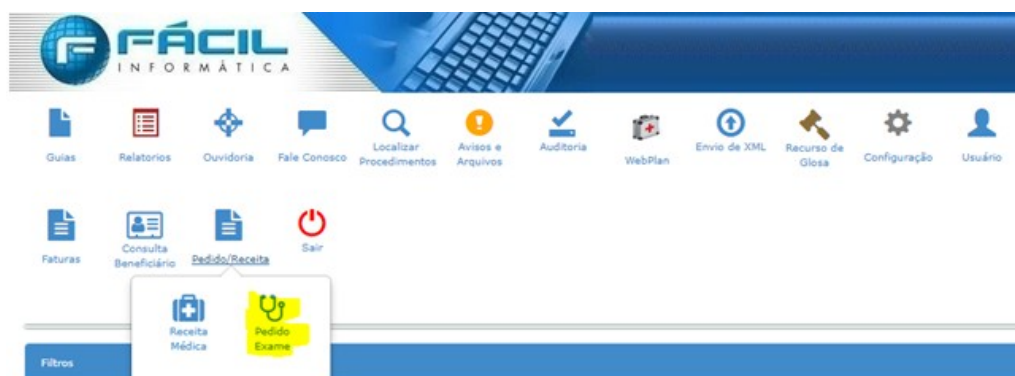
FÁCIL
INFORMÁTICA

Guias
Relatorios
Ouvidoria
Fale Conosco
Localizar Procedimentos
Avisos e Arquivos
Auditoria
WebPlan
Envio de XML
Recurso de Glosa
Configuração
Usuário

Faturas
Consulta Beneficiário
Pedido/Receita
Sair

Receita Médica
Pedido Exame

Filtros